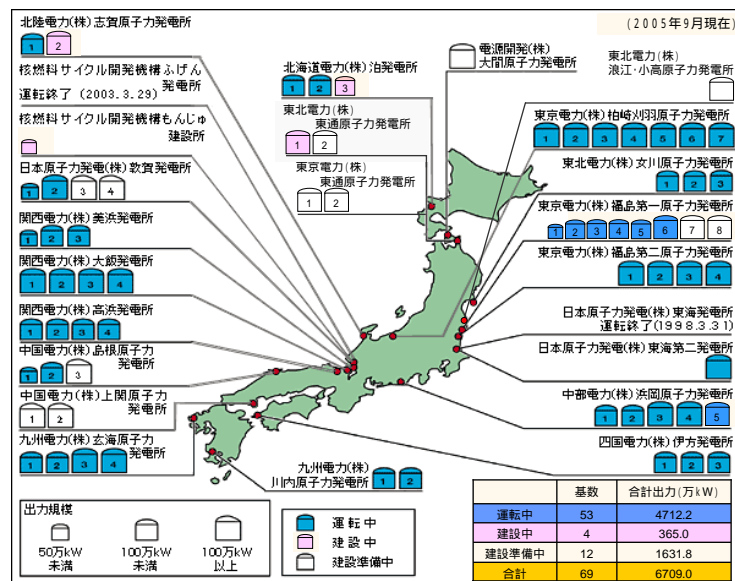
北陸電力(株)志賀原子力発電所
1 2

(2005年9月現在)

核燃料サイクル開発機構ふげん発電所
運転終了(2003.3.29)

核燃料サイクル開発機構もんじゅ建設所

日本原子力発電(株)敦賀発電所
1 2 3 4

関西電力(株)美浜発電所
1 2 3

関西電力(株)大飯発電所
1 2 3 4

関西電力(株)高浜発電所
1 2 3 4

中国電力(株)島根原子力発電所
1 2 3

中国電力(株)上関原子力発電所
1 2

九州電力(株)玄海原子力発電所
1 2 3 4

北海道電力(株)泊発電所
1 2 3

東北電力(株)東通原子力発電所
1 2

東京電力(株)東通原子力発電所
1 2

電源開発(株)大間原子力発電所

東北電力(株)浪江・小高原子力発電所

東京電力(株)柏崎刈羽原子力発電所
1 2 3 4 5 6 7

東北電力(株)女川原子力発電所
1 2 3

東京電力(株)福島第一原子力発電所
1 2 3 4 5 6 7 8

東京電力(株)福島第二原子力発電所
1 2 3 4

日本原子力発電(株)東海発電所
運転終了(1998.3.31)

日本原子力発電(株)東海第二発電所

中部電力(株)浜岡原子力発電所
1 2 3 4 5

四国電力(株)伊方発電所
1 2 3

九州電力(株)川内原子力発電所
1 2

出力規模
50万kW未満
100万kW未満
100万kW以上

運転中
建設中
建設準備中

| | 基数 | 合計出力(万kW) |
|---|---|---|
| 運転中 | 53 | 4712.2 |
| 建設中 | 4 | 365.0 |
| 建設準備中 | 12 | 1631.8 |
| 合計 | 69 | 6709.0 |